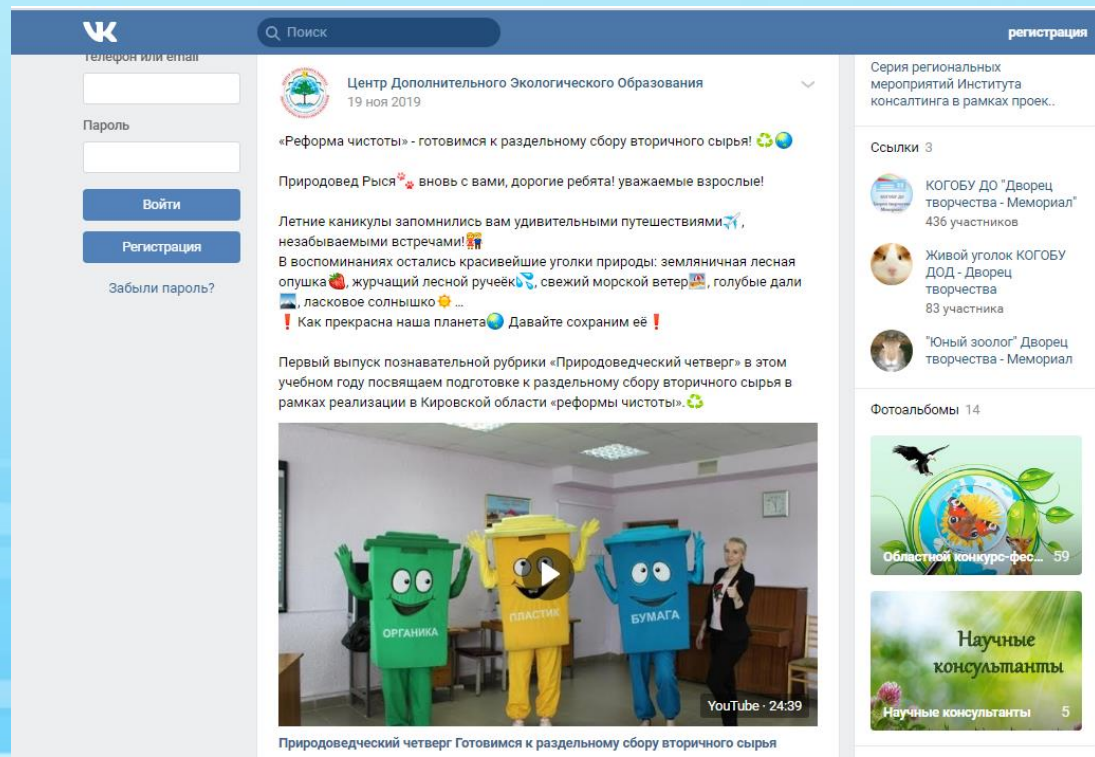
VK

Поиск

регистрация

Телефон или email

Пароль

Войти

Регистрация

Забыли пароль?

Центр Дополнительного Экологического Образования
19 ноя 2019

«Реформа чистоты» - готовимся к раздельному сбору вторичного сырья! ♻️🌏

Природовед Рыся🐾 вновь с вами, дорогие ребята! уважаемые взрослые!

Летние каникулы запомнились вам удивительными путешествиями✈️, незабываемыми встречами!👫
В воспоминаниях остались красивейшие уголки природы: земляничная лесная опушка🍓, журчащий лесной ручеёк💦, свежий морской ветер🌅, голубые дали🌄, ласковое солнышко🌞 ...
❗ Как прекрасна наша планета🌏 Давайте сохраним её❗

Первый выпуск познавательной рубрики «Природоведческий четверг» в этом учебном году посвящаем подготовке к раздельному сбору вторичного сырья в рамках реализации в Кировской области «реформы чистоты».♻️

ОРГАНИКА
ПЛАСТИК
БУМАГА

YouTube · 24:39

Природоведческий четверг Готовимся к раздельному сбору вторичного сырья

Серия региональных мероприятий Института консалтинга в рамках проек..

Ссылки 3

КОГОБУ ДО "Дворец творчества - Мемориал"
436 участников

Живой уголок КОГОБУ ДОД - Дворец творчества
83 участника

"Юный зоолог" Дворец творчества - Мемориал

Фотоальбомы 14

Областной конкурс-фес... 59

Научные консультанты

Научные консультанты 5